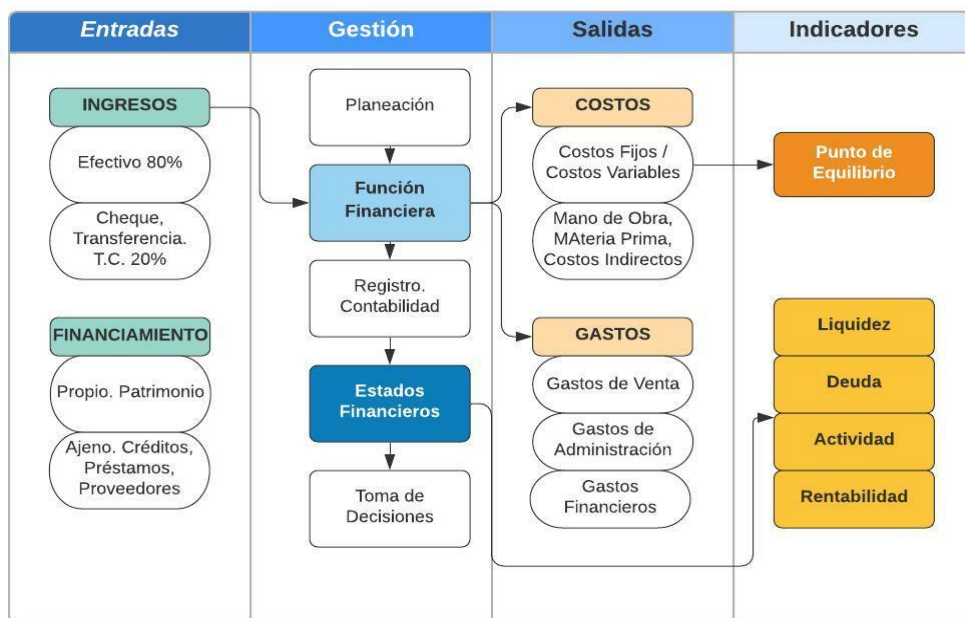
Entradas

INGRESOS

Efectivo 80%

Cheque, Transferencia. T.C. 20%

FINANCIAMIENTO

Propio. Patrimonio

Ajeno. Créditos, Préstamos, Proveedores

Gestión

Planeación

Función Financiera

Registro. Contabilidad

Estados Financieros

Toma de Decisiones

Salidas

COSTOS

Costos Fijos / Costos Variables

Mano de Obra, MAteria Prima, Costos Indirectos

GASTOS

Gastos de Venta

Gastos de Administración

Gastos Financieros

Indicadores

Punto de Equilibrio

Liquidez

Deuda

Actividad

Rentabilidad